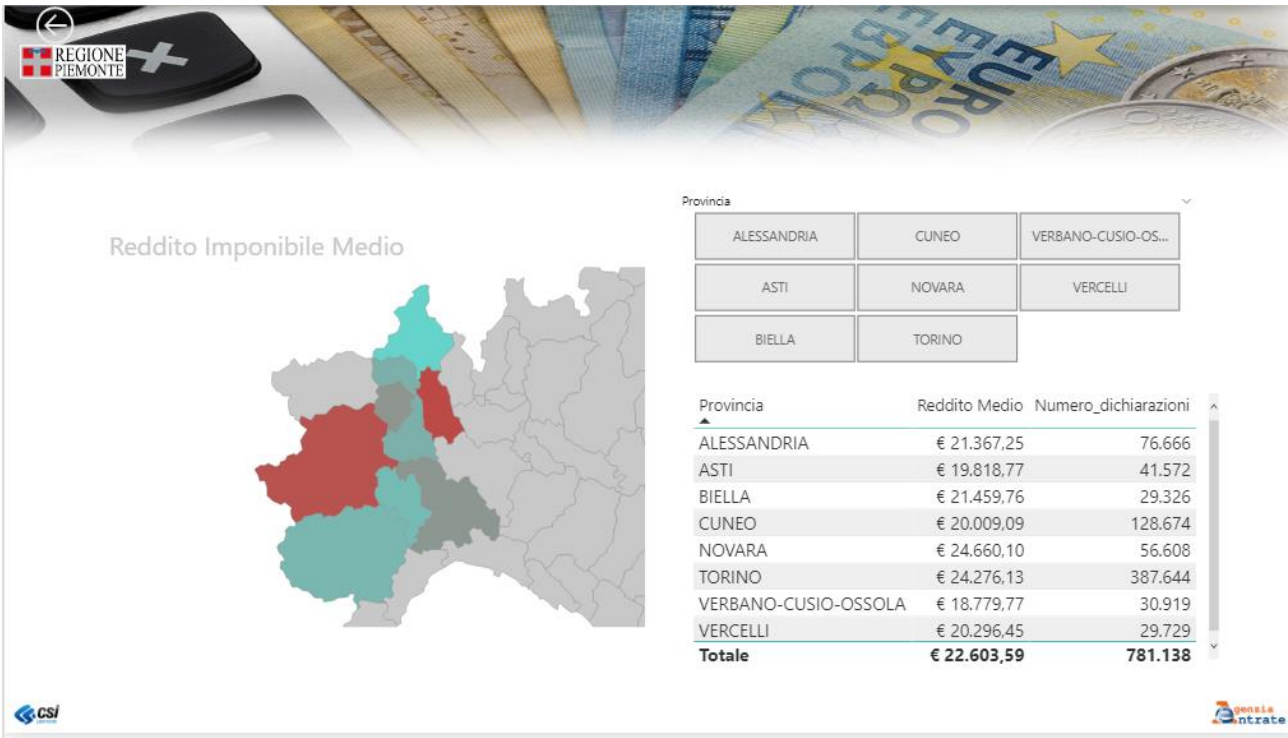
REGIONE PIEMONTE

Reddito Imponibile Medio

Provincia

| ALESSANDRIA | CUNEO | VERBANO-CUSIO-OS... |
|---|---|---|
| ASTI | NOVARA | VERCELLI |
| BIELLA | TORINO | |

| Provincia | Reddito Medio | Numero_dichiarazioni |
|---|---|---|
| ALESSANDRIA | € 21.367,25 | 76.666 |
| ASTI | € 19.818,77 | 41.572 |
| BIELLA | € 21.459,76 | 29.326 |
| CUNEO | € 20.009,09 | 128.674 |
| NOVARA | € 24.660,10 | 56.608 |
| TORINO | € 24.276,13 | 387.644 |
| VERBANO-CUSIO-OSSOLA | € 18.779,77 | 30.919 |
| VERCELLI | € 20.296,45 | 29.729 |
| **Totale** | **€ 22.603,59** | **781.138** |

csi

Agenzia Entrate